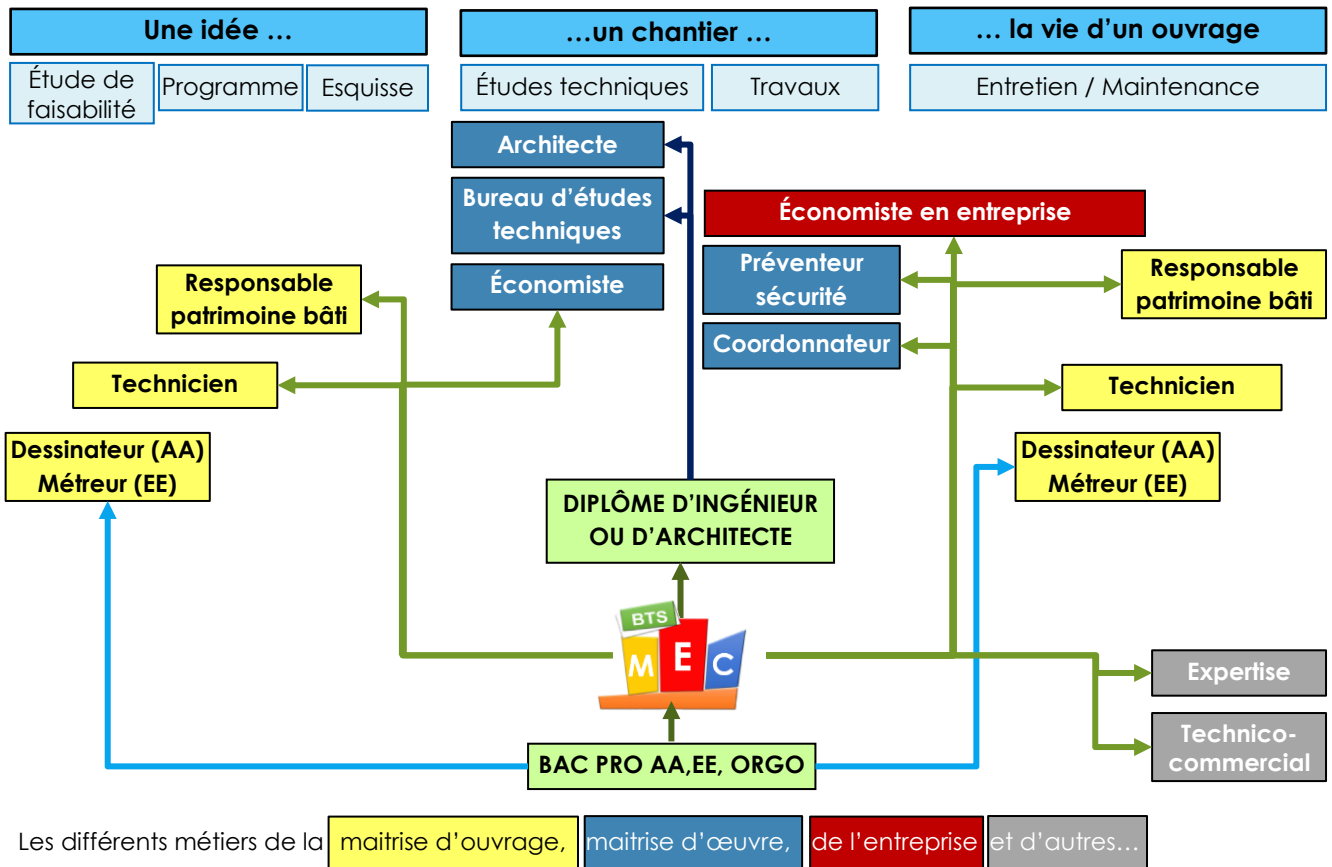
Une idée …

Étude de faisabilité

Programme

Esquisse

…un chantier …

Études techniques

Travaux

… la vie d'un ouvrage

Entretien / Maintenance

Architecte

Bureau d'études techniques

Économiste

Économiste en entreprise

Préventeur sécurité

Coordonnateur

Responsable patrimoine bâti

Technicien

Dessinateur (AA) Métreur (EE)

Responsable patrimoine bâti

Technicien

Dessinateur (AA) Métreur (EE)

DIPLÔME D'INGÉNIEUR OU D'ARCHITECTE

BTS

M E C

Expertise

Technico-commercial

BAC PRO AA,EE, ORGO

Les différents métiers de la maitrise d'ouvrage, maitrise d'œuvre, de l'entreprise et d'autres…